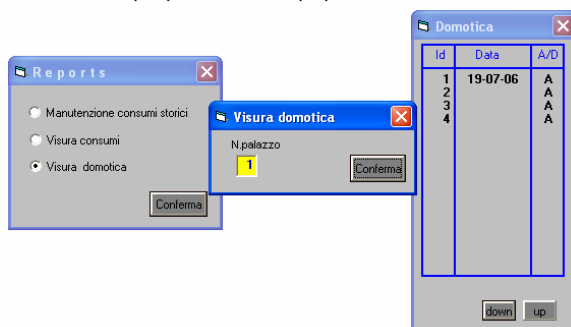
Reports

Manutenzione consumi storici

Visura consumi

Visura domotica

Conferma

Visura domotica

N.palazzo

1

Conferma

Domotica

| Id | Data | A/D |
|---|---|---|
| 1 | 19-07-06 | A |
| 2 | | A |
| 3 | | A |
| 4 | | A |

down

up